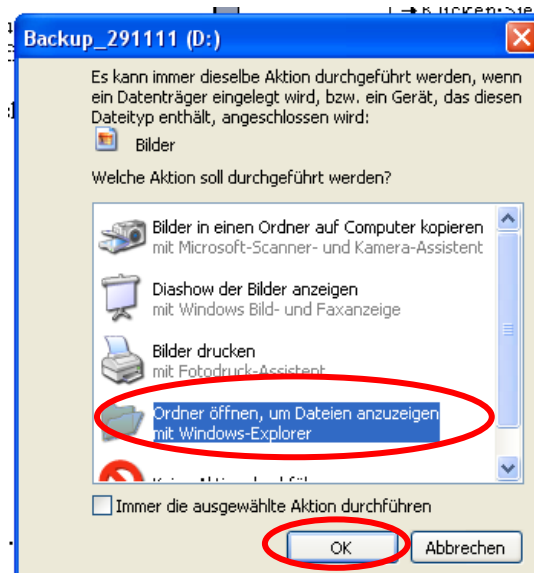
Backup_291111 (D:)

Es kann immer dieselbe Aktion durchgeführt werden, wenn ein Datenträger eingelegt wird, bzw. ein Gerät, das diesen Dateityp enthält, angeschlossen wird:

Bilder

Welche Aktion soll durchgeführt werden?

Bilder in einen Ordner auf Computer kopieren
mit Microsoft-Scanner- und Kamera-Assistent

Diashow der Bilder anzeigen
mit Windows Bild- und Faxanzeige

Bilder drucken
mit Fotodruck-Assistent

Ordner öffnen, um Dateien anzuzeigen
mit Windows-Explorer

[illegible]

Immer die ausgewählte Aktion durchführen

OK

Abbrechen